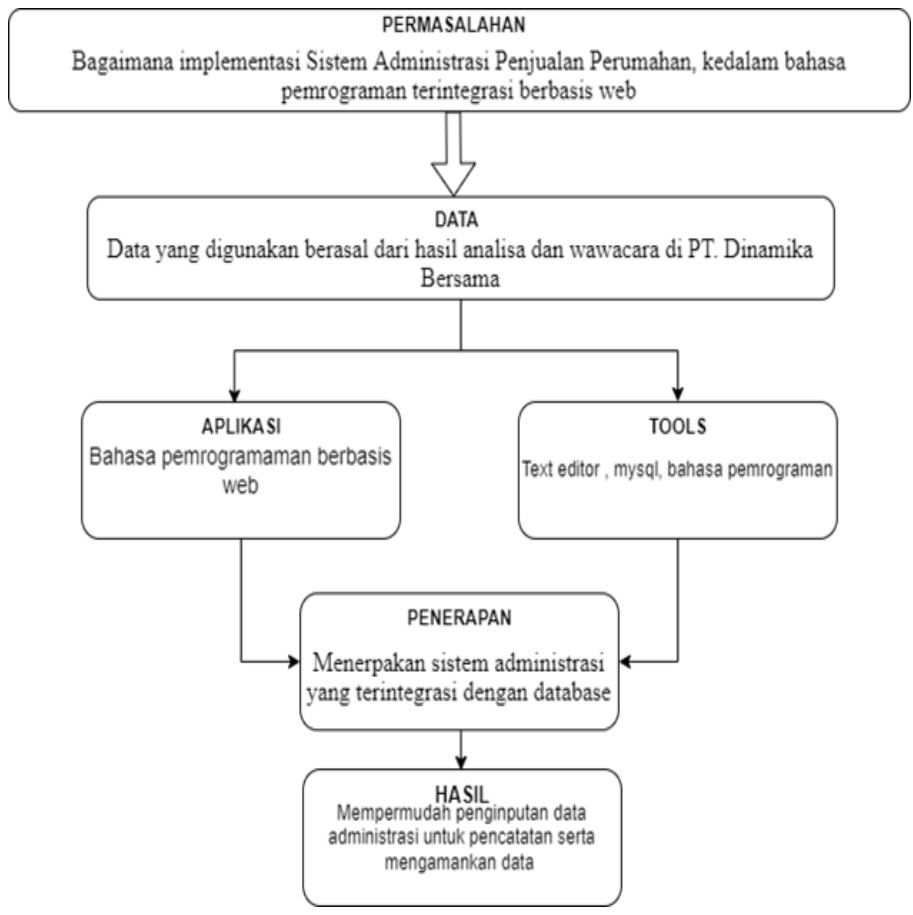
PERMASALAHAN

Bagaimana implementasi Sistem Administrasi Penjualan Perumahan, kedalam bahasa pemrograman terintegrasi berbasis web

DATA

Data yang digunakan berasal dari hasil analisa dan wawacara di PT. Dinamika Bersama

APLIKASI

Bahasa pemrogramaman berbasis web

TOOLS

Text editor , mysql, bahasa pemrograman

PENERAPAN

Menerpakan sistem administrasi yang terintegrasi dengan database

HASIL

Mempermudah penginputan data administrasi untuk pencatatan serta mengamankan data